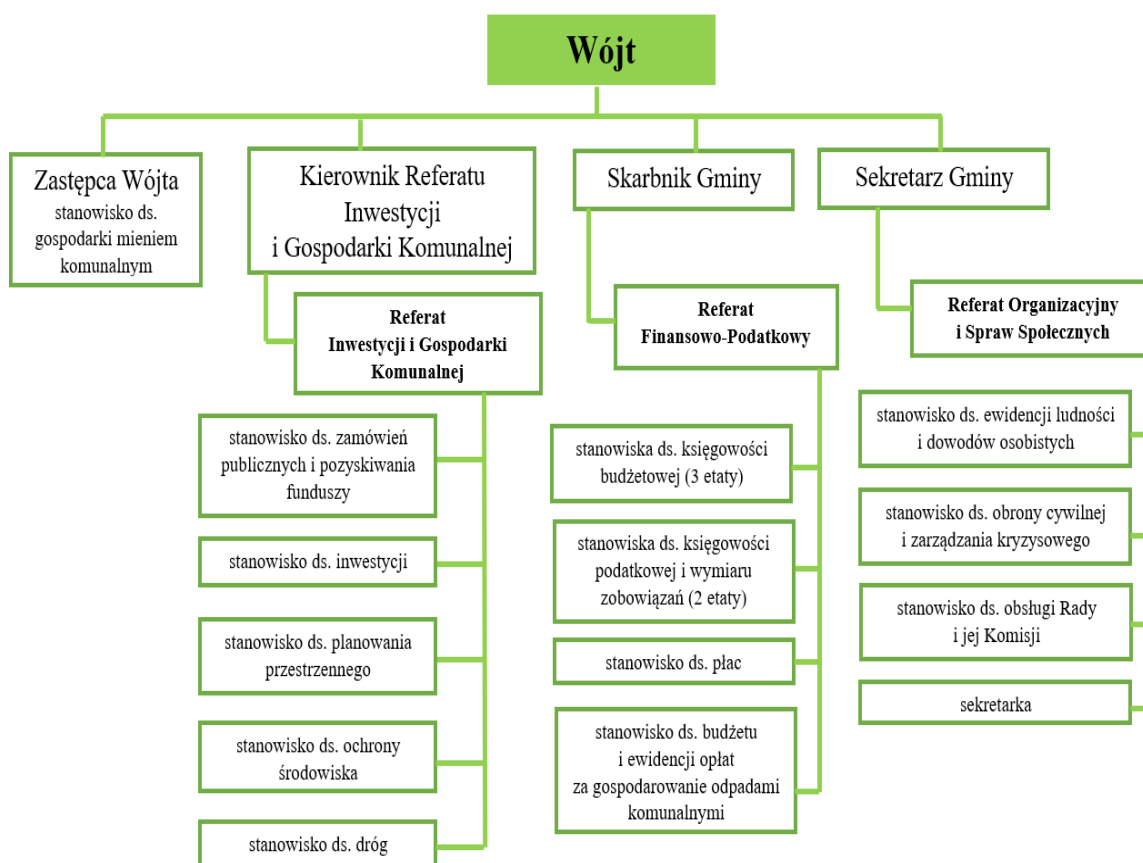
Wójt

Zastępca Wójta
stanowisko ds. gospodarki mieniem komunalnym

Kierownik Referatu Inwestycji i Gospodarki Komunalnej

Referat Inwestycji i Gospodarki Komunalnej

stanowisko ds. zamówień publicznych i pozyskiwania funduszy

stanowisko ds. inwestycji

stanowisko ds. planowania przestrzennego

stanowisko ds. ochrony środowiska

stanowisko ds. dróg

Skarbnik Gminy

Referat Finansowo-Podatkowy

stanowiska ds. księgowości budżetowej (3 etaty)

stanowiska ds. księgowości podatkowej i wymiaru zobowiązań (2 etaty)

stanowisko ds. płac

stanowisko ds. budżetu i ewidencji opłat za gospodarowanie odpadami komunalnymi

Sekretarz Gminy

Referat Organizacyjny i Spraw Społecznych

stanowisko ds. ewidencji ludności i dowodów osobistych

stanowisko ds. obrony cywilnej i zarządzania kryzysowego

stanowisko ds. obsługi Rady i jej Komisji

sekretarka